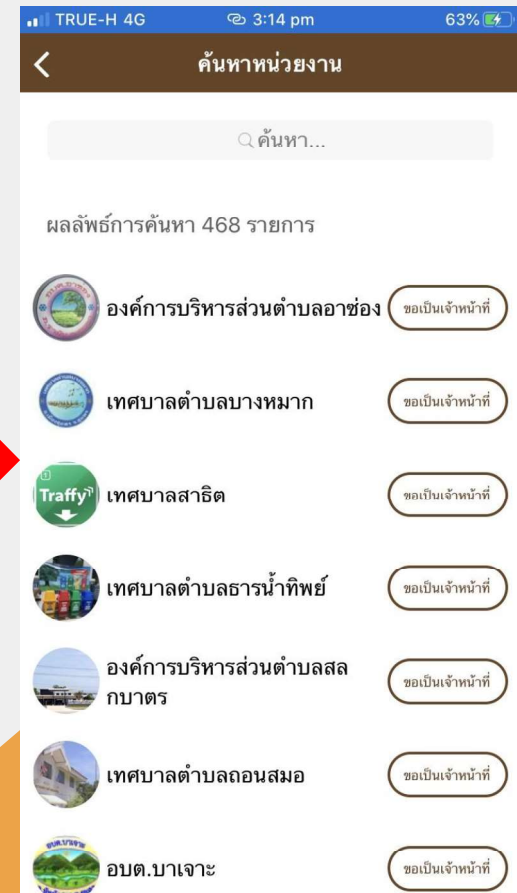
TRUE-H 4G 3:14 pm 63%

ค้นหาหน่วยงาน

ค้นหา...

ผลลัพธ์การค้นหา 468 รายการ

องค์การบริหารส่วนตำบลอาซ่อง ขอเป็นเจ้าหน้าที่

เทศบาลตำบลบางหมาก ขอเป็นเจ้าหน้าที่

Traffy เทศบาลสาธิต ขอเป็นเจ้าหน้าที่

เทศบาลตำบลธารน้ำทิพย์ ขอเป็นเจ้าหน้าที่

องค์การบริหารส่วนตำบลสลกบาตร ขอเป็นเจ้าหน้าที่

เทศบาลตำบลถอนสมอ ขอเป็นเจ้าหน้าที่

อบต.บาเจาะ ขอเป็นเจ้าหน้าที่